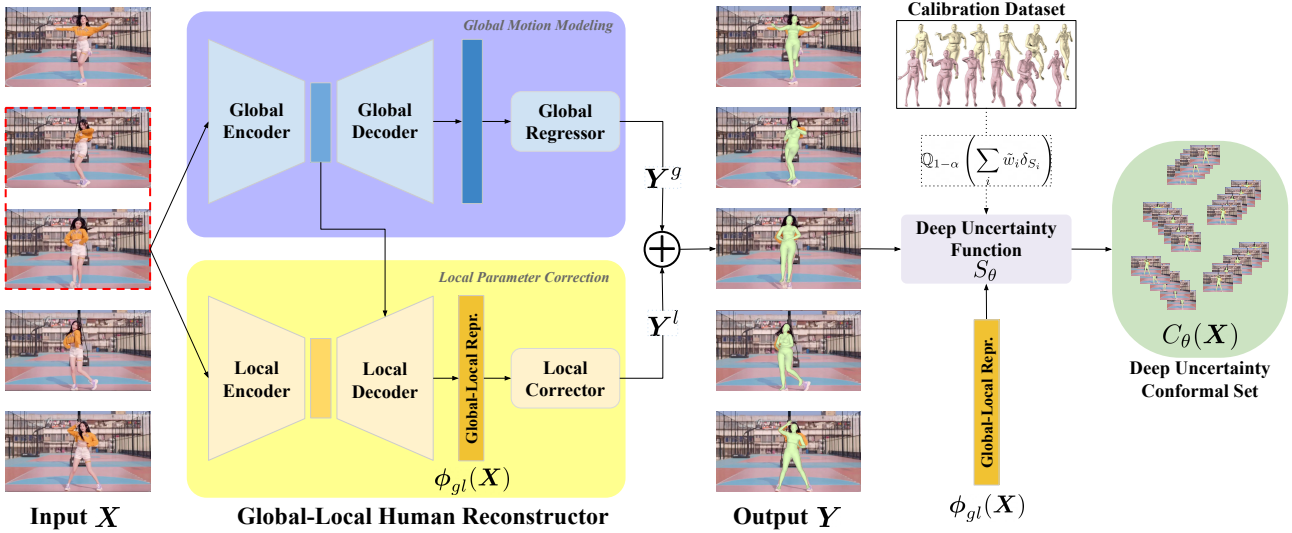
Global Motion Modeling

Global Encoder

Global Decoder

Global Regressor

$\boldsymbol{Y}^g$

Local Parameter Correction

Local Encoder

Local Decoder

Global-Local Repr.

Local Corrector

$\boldsymbol{Y}^l$

$\phi_{gl}(\boldsymbol{X})$

Input $\boldsymbol{X}$

Global-Local Human Reconstructor

Output $\boldsymbol{Y}$

Calibration Dataset

$\mathbb{Q}_{1-\alpha}\left(\sum_i \tilde{w}_i \delta_{S_i}\right)$

Deep Uncertainty Function

$S_\theta$

Global-Local Repr.

$\phi_{gl}(\boldsymbol{X})$

$C_\theta(\boldsymbol{X})$

Deep Uncertainty Conformal Set